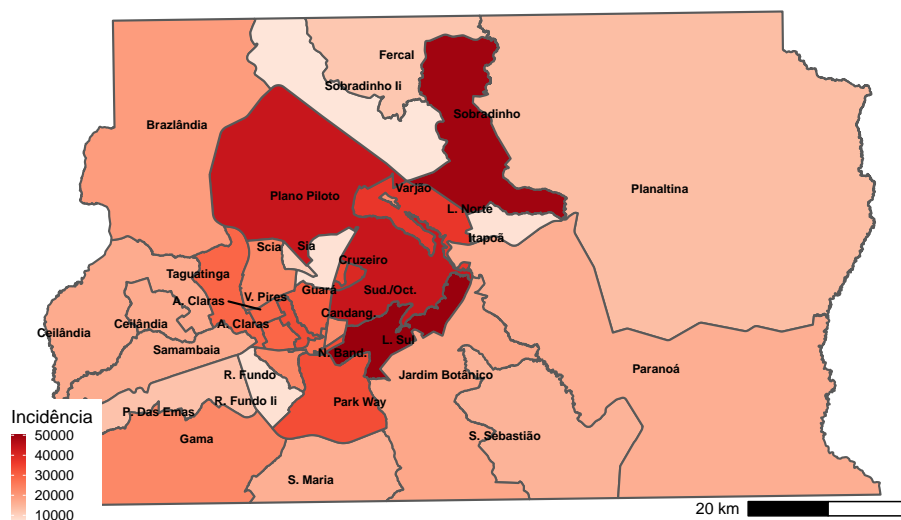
Fercal
Sobradinho Ii
Sobradinho
Brazlândia
Planaltina
Plano Piloto
Varjão
L. Norte
Itapoã
Scia
Sia
Taguatinga
Cruzeiro
A. Claras
V. Pires
Guará
Sud./Oct.
Ceilândia
Ceilândia
A. Claras
Candang.
L. Sul
Samambaia
N. Band.
R. Fundo
Jardim Botânico
Paranoá
P. Das Emas
R. Fundo Ii
Park Way
Gama
S. Sebastião
S. Maria
Incidência
50000
40000
30000
20000
10000
20 km